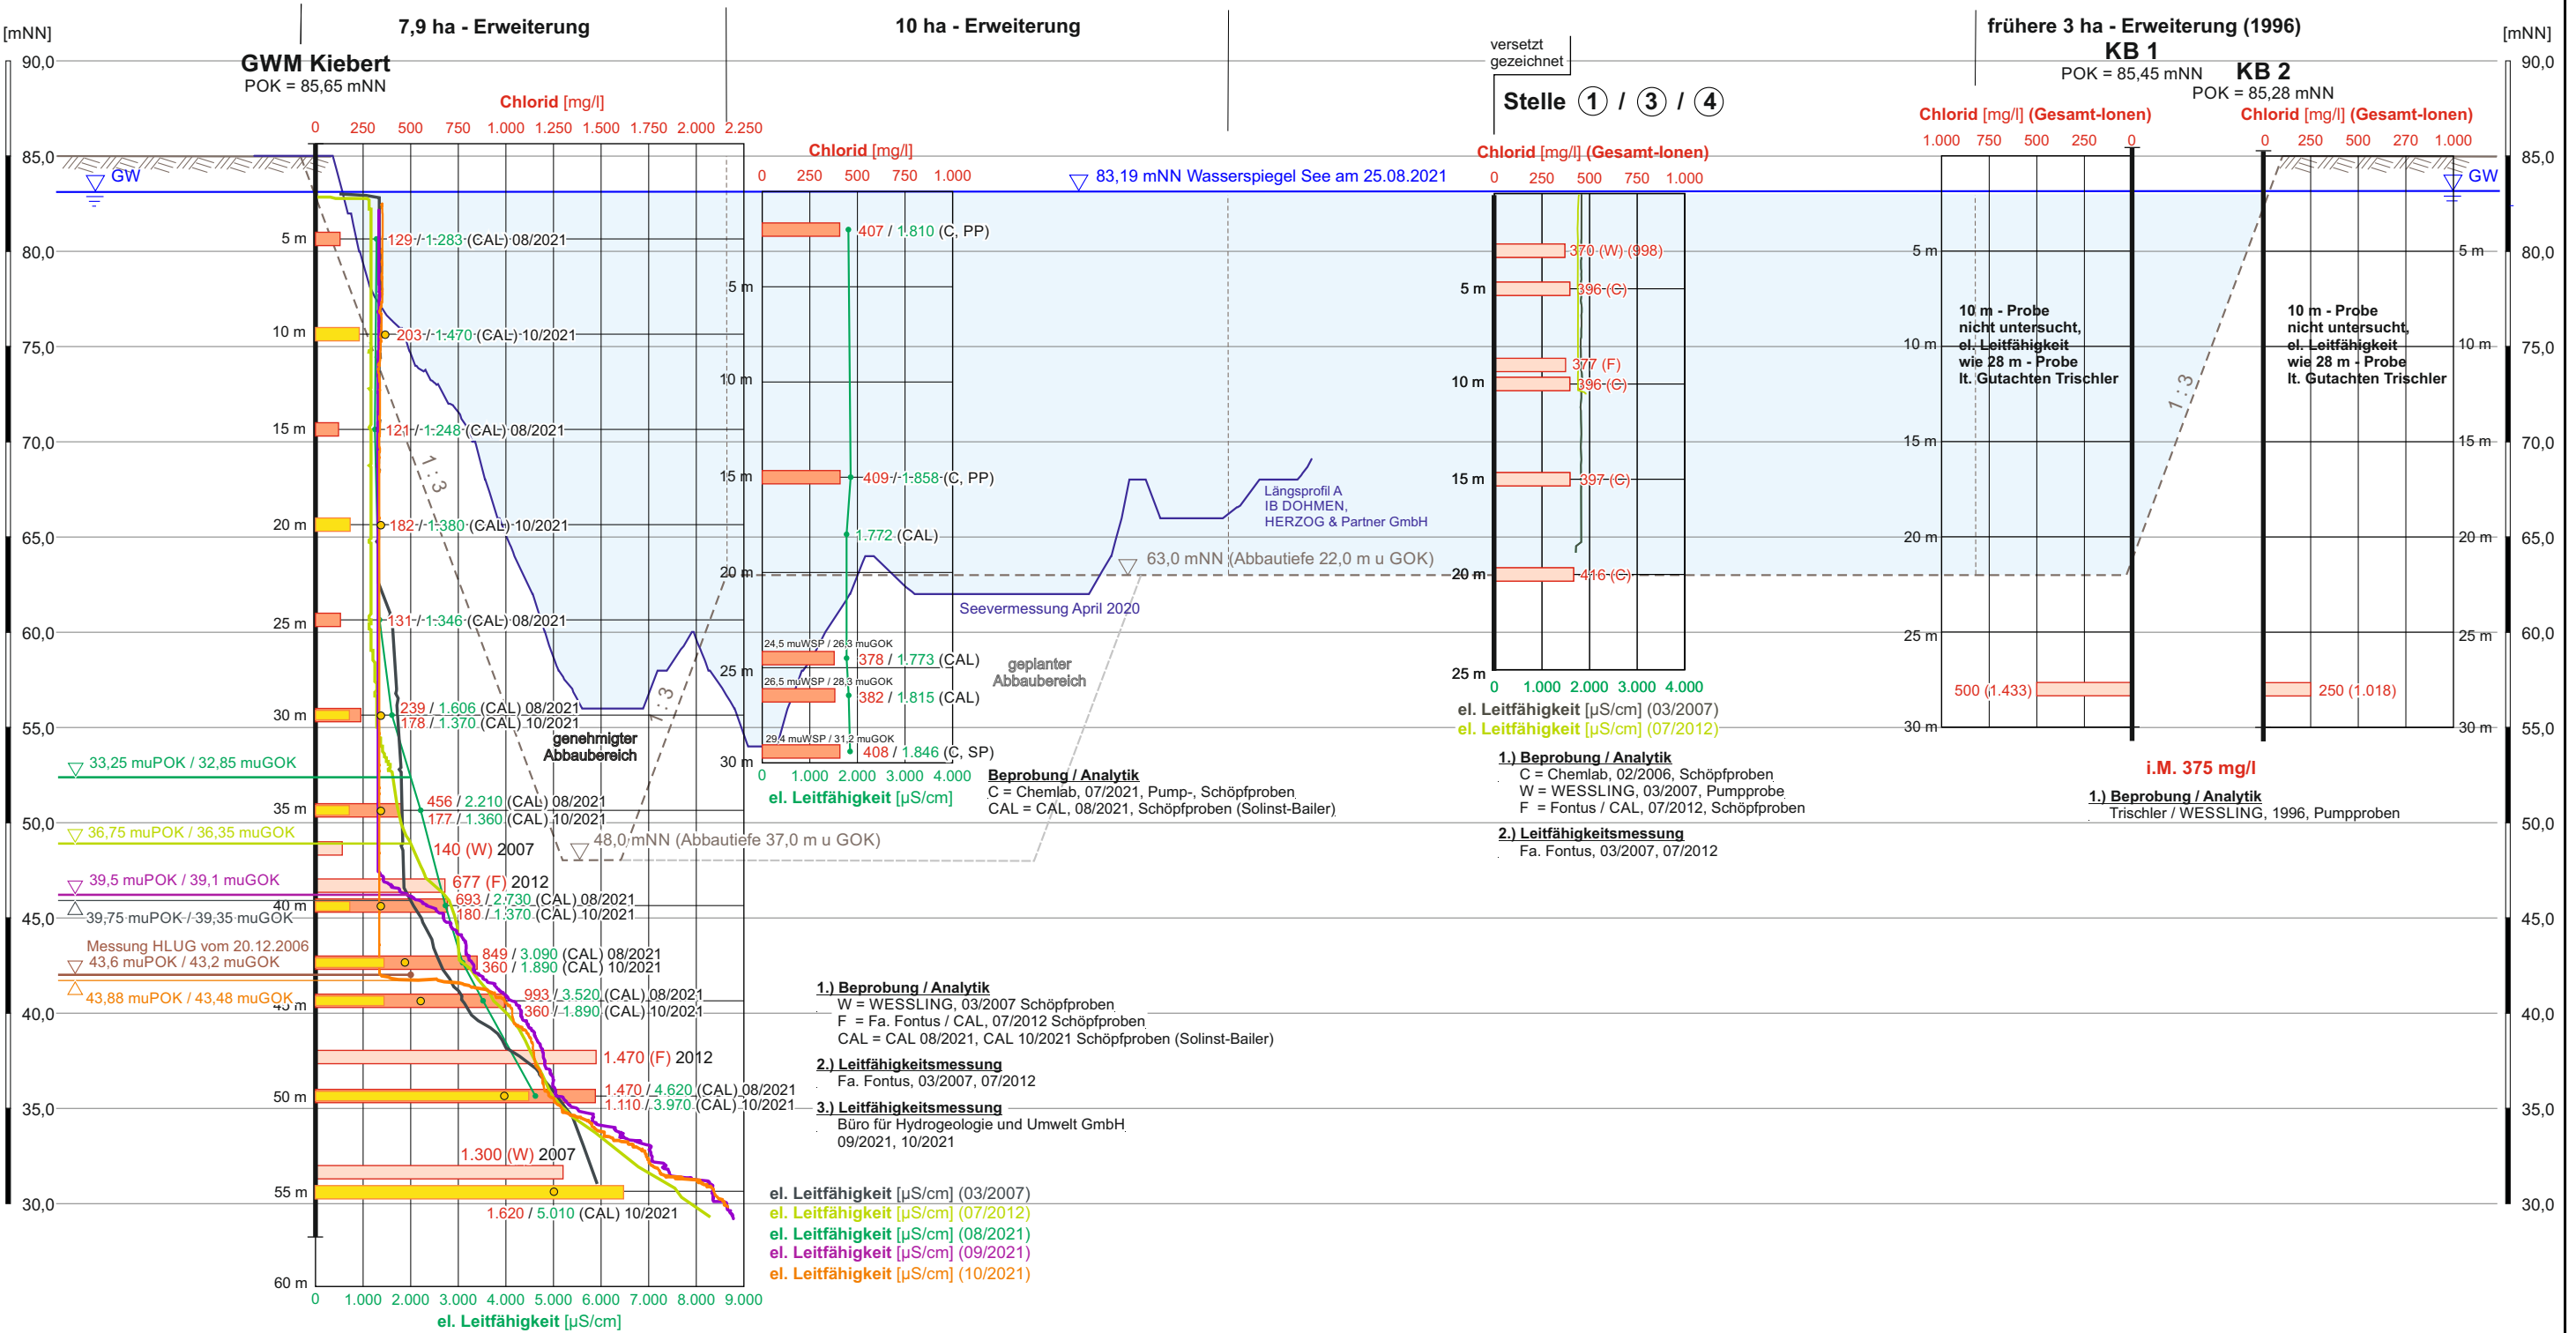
[mNN]

7,9 ha - Erweiterung

10 ha - Erweiterung

frühere 3 ha - Erweiterung (1996)

[mNN]

90,0

GWM Kiebert
POK = 85,65 mNN

KB 1
POK = 85,45 mNN

KB 2
POK = 85,28 mNN

90,0

versetzt gezeichnet

Stelle 1 / 3 / 4

Chlorid [mg/l]
0 250 500 750 1.000 1.250 1.500 1.750 2.000 2.250

Chlorid [mg/l]
0 250 500 750 1.000

Chlorid [mg/l] (Gesamt-Ionen)
0 250 500 750 1.000

Chlorid [mg/l] (Gesamt-Ionen)
1.000 750 500 250 0

Chlorid [mg/l] (Gesamt-Ionen)
0 250 500 270 1.000

85,0

GW

83,19 mNN Wasserspiegel See am 25.08.2021

GW

85,0

5 m
129 / 1.283 (CAL) 08/2021

407 / 1.810 (C, PP)

370 (W) (998)

80,0

5 m

5 m

396 (C)

5 m

5 m

80,0

10 m
203 / 1.470 (CAL) 10/2021

10 m - Probe nicht untersucht, el. Leitfähigkeit wie 28 m - Probe lt. Gutachten Trischler

10 m - Probe nicht untersucht, el. Leitfähigkeit wie 28 m - Probe lt. Gutachten Trischler

75,0

10 m

10 m

10 m

377 (F)

10 m

396 (C)

1 : 3

75,0

15 m
121 / 1.248 (CAL) 08/2021

1 : 3

15 m

15 m

70,0

15 m
409 / 1.858 (C, PP)

15 m
397 (C)

Längsprofil A
IB DOHMEN,
HERZOG & Partner GmbH

70,0

20 m
182 / 1.380 (CAL) 10/2021

1.772 (CAL)

65,0

63,0 mNN (Abbautiefe 22,0 m u GOK)

20 m

20 m

65,0

20 m

20 m
416 (C)

Seevermessung April 2020

25 m
131 / 1.346 (CAL) 08/2021

60,0

25 m

25 m

60,0

24,5 muWSP / 26,3 muGOK
378 / 1.773 (CAL)

geplanter Abbaubereich

25 m

1 : 3

26,5 muWSP / 28,3 muGOK
382 / 1.815 (CAL)

25 m

0 1.000 2.000 3.000 4.000

500 (1.433)

250 (1.018)

el. Leitfähigkeit [µS/cm] (03/2007)
el. Leitfähigkeit [µS/cm] (07/2012)

30 m
239 / 1.606 (CAL) 08/2021
178 / 1.370 (CAL) 10/2021

genehmigter Abbaubereich

29,4 muWSP / 31,2 muGOK
408 / 1.846 (C, SP)

30 m

30 m

55,0

33,25 muPOK / 32,85 muGOK

30 m

0 1.000 2.000 3.000 4.000
el. Leitfähigkeit [µS/cm]

Beprobung / Analytik
C = Chemlab, 07/2021, Pump-, Schöpfproben
CAL = CAL, 08/2021, Schöpfproben (Solinst-Bailer)

1.) Beprobung / Analytik
C = Chemlab, 02/2006, Schöpfproben
W = WESSLING, 03/2007, Pumpprobe
F = Fontus / CAL, 07/2012, Schöpfproben

2.) Leitfähigkeitsmessung
Fa. Fontus, 03/2007, 07/2012

i.M. 375 mg/l

1.) Beprobung / Analytik
Trischler / WESSLING, 1996, Pumpproben

55,0

35 m
456 / 2.210 (CAL) 08/2021
177 / 1.360 (CAL) 10/2021

50,0

36,75 muPOK / 36,35 muGOK

48,0 mNN (Abbautiefe 37,0 m u GOK)

50,0

140 (W) 2007

677 (F) 2012

39,5 muPOK / 39,1 muGOK

40 m
693 / 2.730 (CAL) 08/2021
180 / 1.370 (CAL) 10/2021

45,0

39,75 muPOK / 39,35 muGOK

45,0

Messung HLUG vom 20.12.2006
43,6 muPOK / 43,2 muGOK

849 / 3.090 (CAL) 08/2021
360 / 1.890 (CAL) 10/2021

43,88 muPOK / 43,48 muGOK

45 m
993 / 3.520 (CAL) 08/2021
360 / 1.890 (CAL) 10/2021

40,0

1.) Beprobung / Analytik
W = WESSLING, 03/2007 Schöpfproben
F = Fa. Fontus / CAL, 07/2012 Schöpfproben
CAL = CAL 08/2021, CAL 10/2021 Schöpfproben (Solinst-Bailer)

40,0

1.470 (F) 2012

2.) Leitfähigkeitsmessung
Fa. Fontus, 03/2007, 07/2012

35,0

50 m
1.470 / 4.620 (CAL) 08/2021
1.110 / 3.970 (CAL) 10/2021

3.) Leitfähigkeitsmessung
Büro für Hydrogeologie und Umwelt GmbH
09/2021, 10/2021

35,0

1.300 (W) 2007

55 m

30,0

1.620 / 5.010 (CAL) 10/2021

el. Leitfähigkeit [µS/cm] (03/2007)
el. Leitfähigkeit [µS/cm] (07/2012)
el. Leitfähigkeit [µS/cm] (08/2021)
el. Leitfähigkeit [µS/cm] (09/2021)
el. Leitfähigkeit [µS/cm] (10/2021)

30,0

60 m

0 1.000 2.000 3.000 4.000 5.000 6.000 7.000 8.000 9.000
el. Leitfähigkeit [µS/cm]